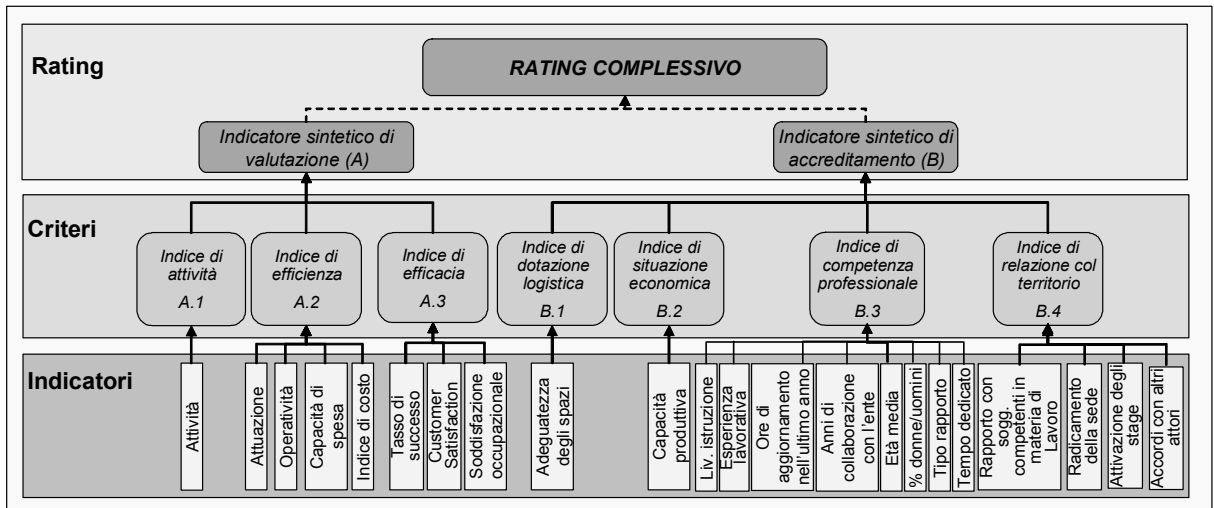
Rating

RATING COMPLESSIVO

Indicatore sintetico di valutazione (A)

Indicatore sintetico di accreditamento (B)

Criteri

Indice di attività A.1

Indice di efficienza A.2

Indice di efficacia A.3

Indice di dotazione logistica B.1

Indice di situazione economica B.2

Indice di competenza professionale B.3

Indice di relazione col territorio B.4

Indicatori

Attività

Attuazione

Operatività

Capacità di spesa

Indice di costo

Tasso di successo

Customer Satisfaction

Soddisfazione occupazionale

Adeguatezza degli spazi

Capacità produttiva

Liv. istruzione

Esperienza lavorativa

Ore di aggiornamento nell'ultimo anno

Anni di collaborazione con l'ente

Età media

% donne/uomini

Tipo rapporto

Tempo dedicato

Rapporto con sogg. competenti in materia di Lavoro

Radicamento della sede

Attivazione degli stage

Accordi con altri attori